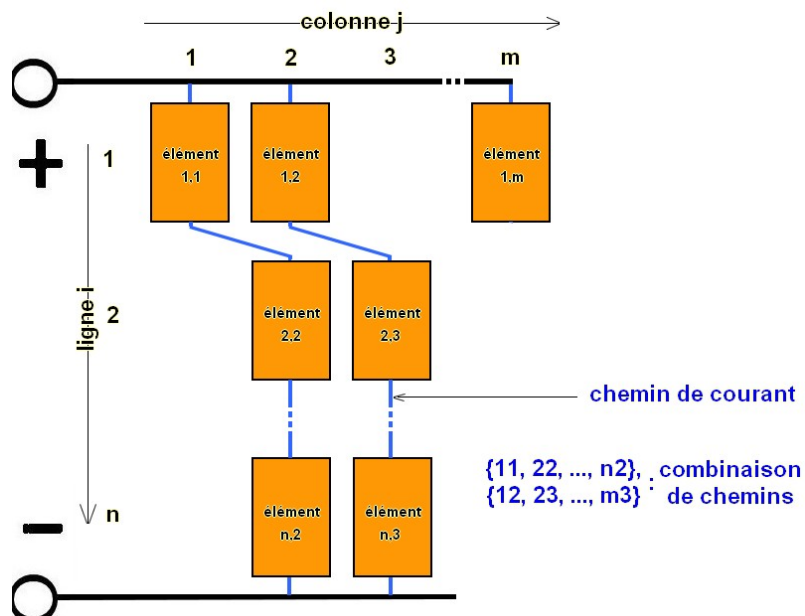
colonne j

1 2 3 m

+

1

élément 1.1

élément 1.2

élément 1.m

ligne i

2

élément 2.2

élément 2.3

chemin de courant

{11, 22, ..., n2}, {12, 23, ..., m3} : combinaison de chemins

−

n

élément n.2

élément n.3